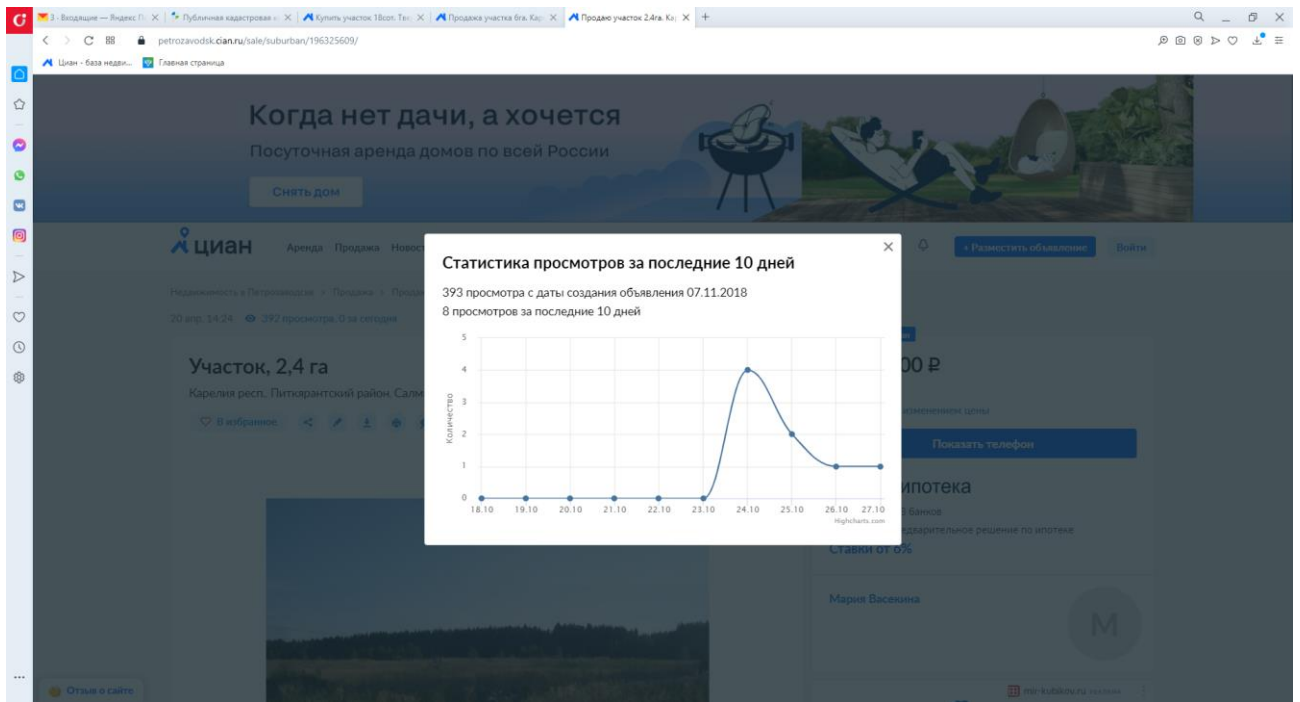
3 · Входящие — Яндекс.П ×   Публичная кадастровая к ×   Купить участок 18сот. Тк ×   Продажа участка 6га. Ка ×   Продаю участок 2.4га. Ка ×   +

petrozavodsk.cian.ru/sale/suburban/196325609/

Циан - база недви...   Главная страница

Когда нет дачи, а хочется
Посуточная аренда домов по всей России
Снять дом

циан   Аренда   Продажа   Новост

+ Разместить объявление   Войти

Недвижимость в Петрозаводске > Продажа > Прода

20 апр, 14:24   392 просмотра, 0 за сегодня

Участок, 2,4 га
Карелия респ, Питкярантский район, Салм

В избранное

00 ₽
изменением цены
Показать телефон

ипотека
банков
дварительное решение по ипотеке
Ставки от 6%

Мария Васекина
М

Отзыв о сайте

mir-kubikov.ru

Статистика просмотров за последние 10 дней
393 просмотра с даты создания объявления 07.11.2018
8 просмотров за последние 10 дней

Количество
5
4
3
2
1
0
18.10  19.10  20.10  21.10  22.10  23.10  24.10  25.10  26.10  27.10
Highcharts.com